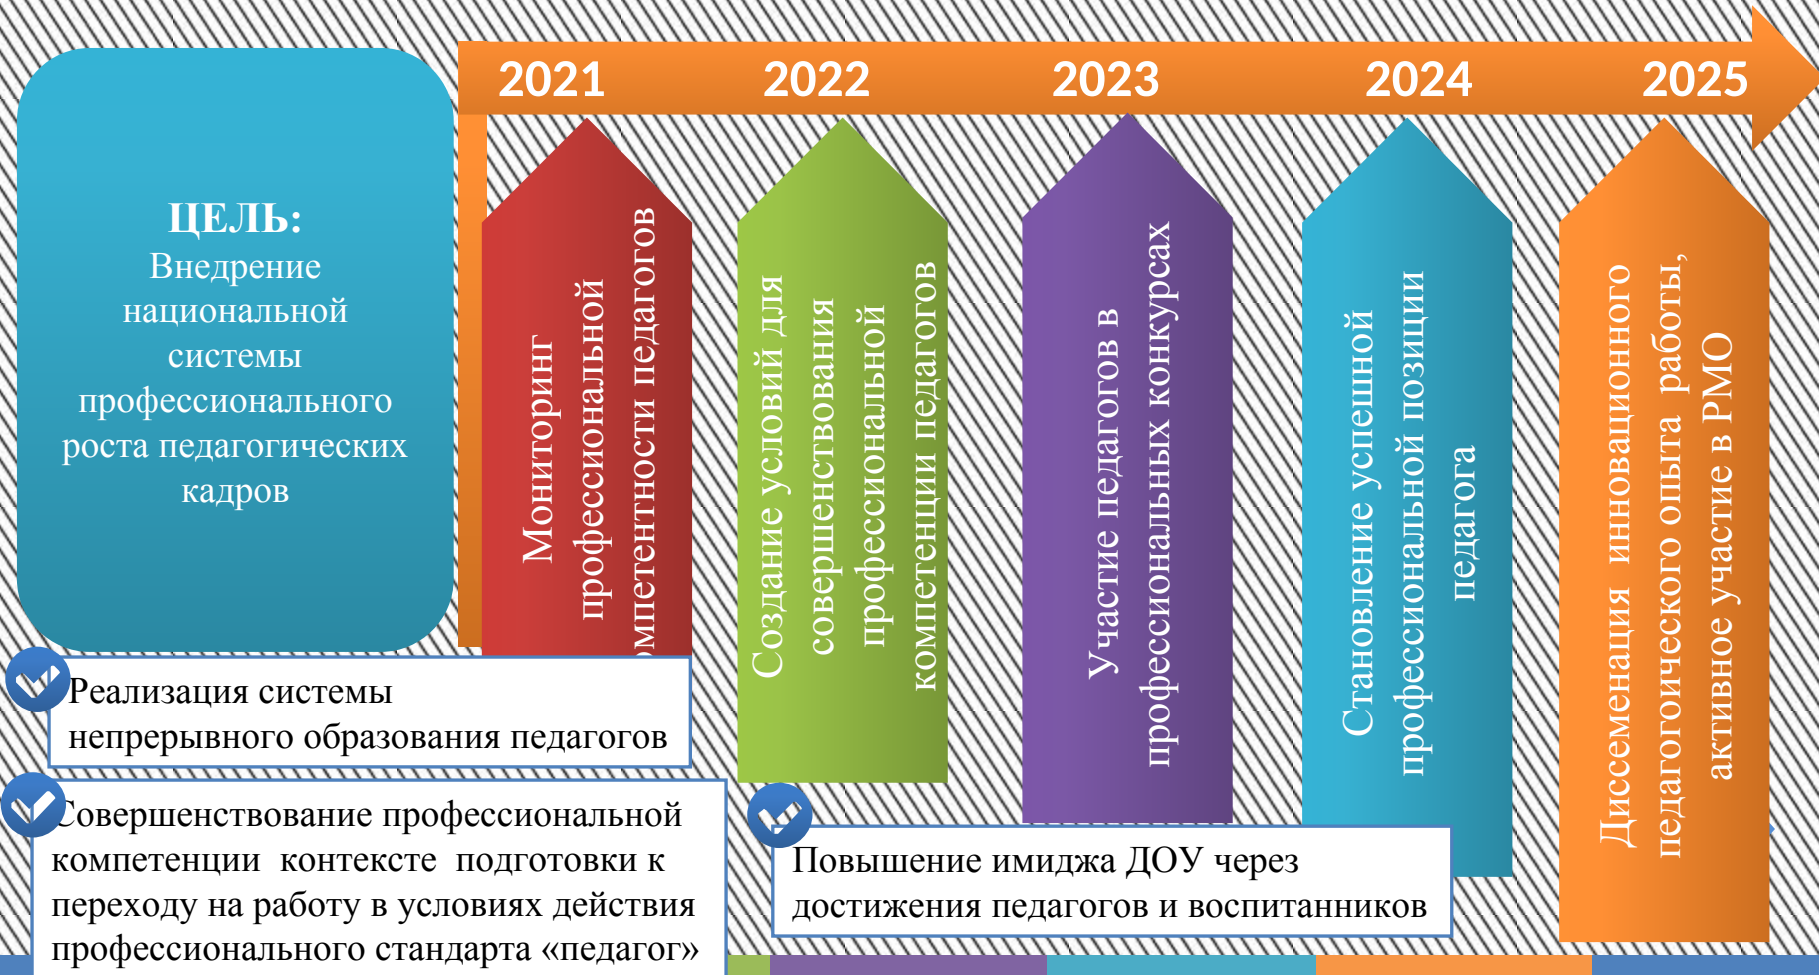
2021 2022 2023 2024 2025

ЦЕЛЬ:
Внедрение национальной системы профессионального роста педагогических кадров

Мониторинг профессиональной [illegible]мпетентности педагогов

Создание условий для совершенствования профессиональной компетенции педагогов

Участие педагогов в профессиональных конкурсах

Становление успешной профессиональной позиции педагога

Диссеменация инновационного педагогоического опыта работы, активное участие в РМО

Реализация системы непрерывного образования педагогов

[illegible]овершенствование профессиональной компетенции контексте подготовки к переходу на работу в условиях действия профессионального стандарта «педагог»

Повышение имиджа ДОУ через достижения педагогов и воспитанников